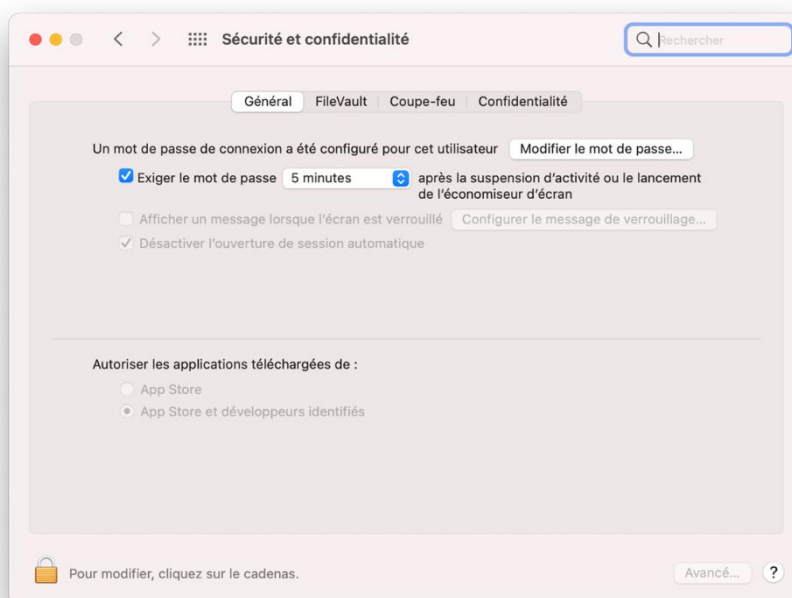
Sécurité et confidentialité

Rechercher

Général | FileVault | Coupe-feu | Confidentialité

Un mot de passe de connexion a été configuré pour cet utilisateur

Modifier le mot de passe...

Exiger le mot de passe | 5 minutes | après la suspension d'activité ou le lancement de l'économiseur d'écran

Afficher un message lorsque l'écran est verrouillé

Configurer le message de verrouillage...

Désactiver l'ouverture de session automatique

Autoriser les applications téléchargées de :

App Store

App Store et développeurs identifiés

Pour modifier, cliquez sur le cadenas.

Avancé...

?